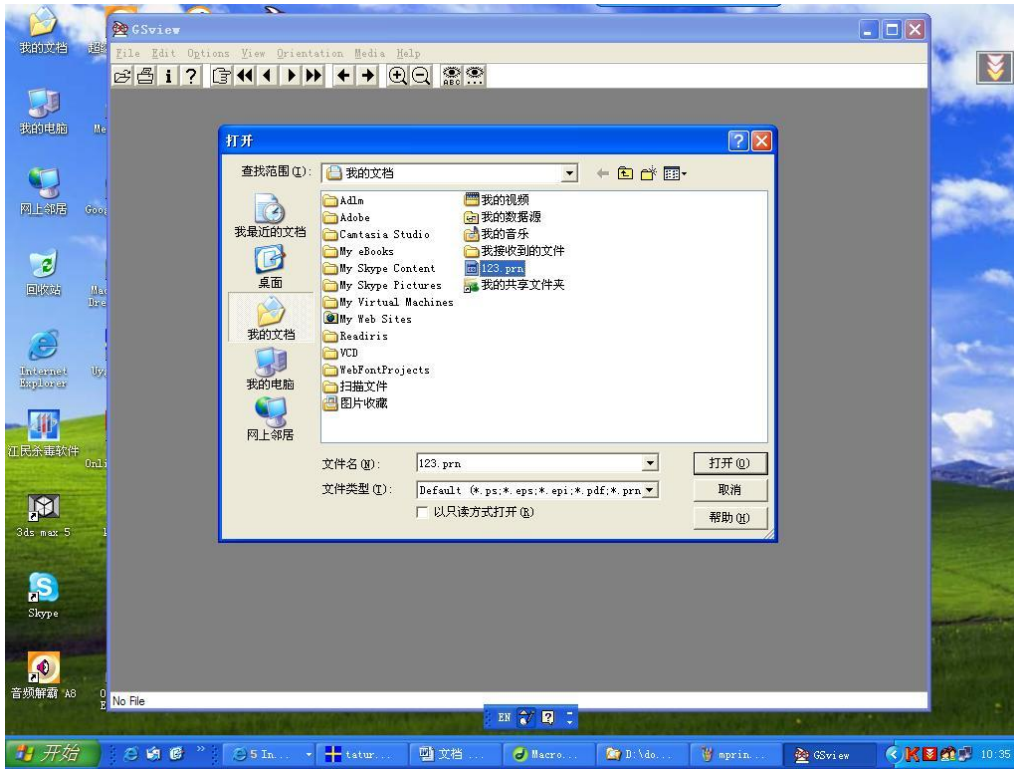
我的文档
我的电脑
网上邻居
回收站
Internet Explorer
江民杀毒软件
3ds max 5
Skype
音频解霸 A8

GSview
File Edit Options View Orientation Media Help

打开
查找范围(I): 我的文档
我最近的文档
桌面
我的文档
我的电脑
网上邻居

Adlm
Adobe
Camtasia Studio
My eBooks
My Skype Content
My Skype Pictures
My Virtual Machines
My Web Sites
Readiris
VCD
WebFontProjects
扫描文件
图片收藏
我的视频
我的数据源
我的音乐
我接收到的文件
123.prn
我的共享文件夹

文件名(N): 123.prn
文件类型(T): Default (*.ps;*.eps;*.epi;*.pdf;*.prn
以只读方式打开(R)
打开(O)
取消
帮助(H)

No File
EN

开始
5 In...
tatur...
文档 ...
Macro...
D:\do...
aprin...
GSview
10:35